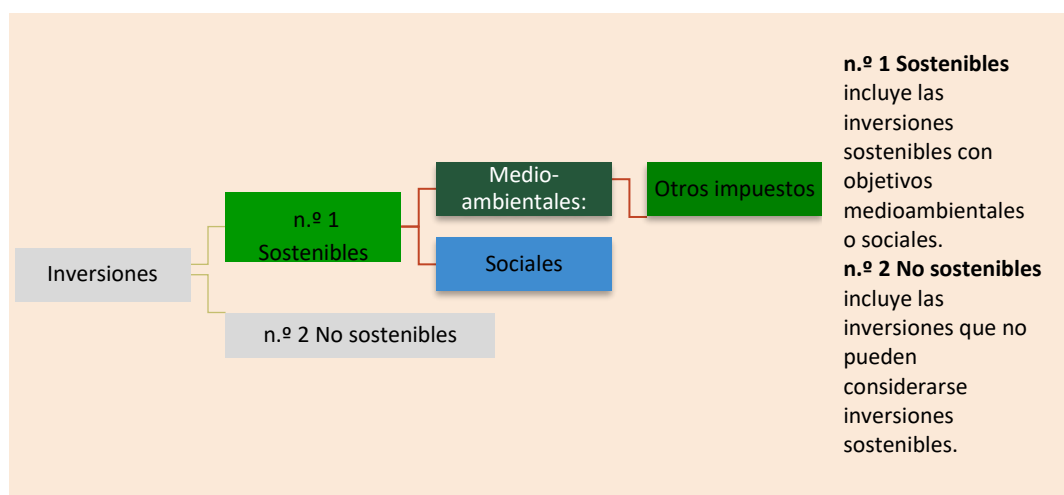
Inversiones

n.º 1 Sostenibles

Medioambientales:

Otros impuestos

Sociales

n.º 2 No sostenibles

**n.º 1 Sostenibles** incluye las inversiones sostenibles con objetivos medioambientales o sociales.
**n.º 2 No sostenibles** incluye las inversiones que no pueden considerarse inversiones sostenibles.